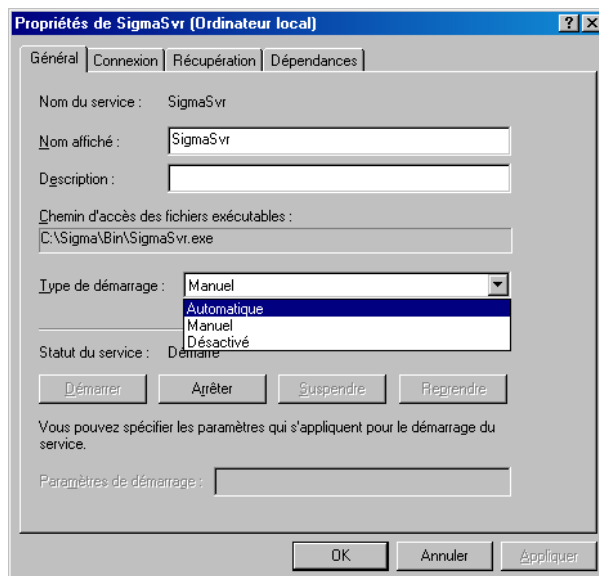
Propriétés de SigmaSvr (Ordinateur local)

?
X

Général
Connexion
Récupération
Dépendances

Nom du service : SigmaSvr

Nom affiché : SigmaSvr

Description :

Chemin d'accès des fichiers exécutables :

C:\Sigma\Bin\SigmaSvr.exe

Type de démarrage : Manuel

Automatique
Manuel
Désactivé

Statut du service : Démarré

Démarrer
Arrêter
Suspendre
Reprendre

Vous pouvez spécifier les paramètres qui s'appliquent pour le démarrage du service.

Paramètres de démarrage :

OK
Annuler
Appliquer